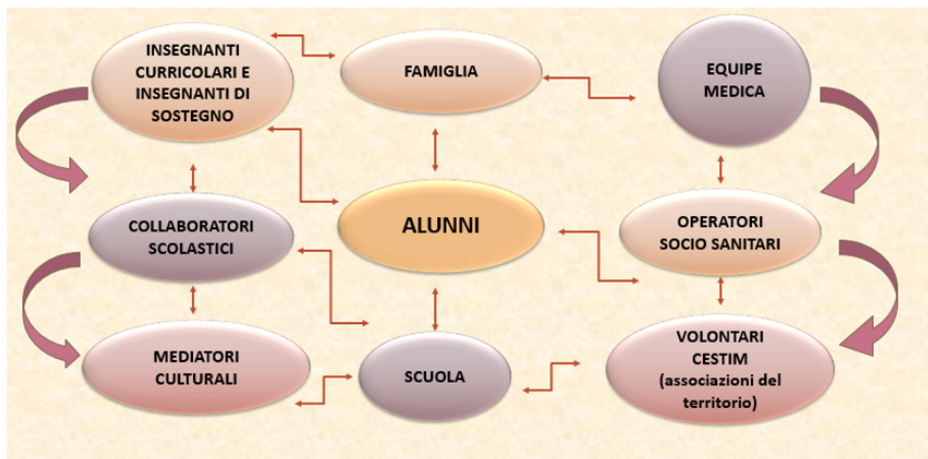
INSEGNANTI CURRICOLARI E INSEGNANTI DI SOSTEGNO

FAMIGLIA

EQUIPE MEDICA

COLLABORATORI SCOLASTICI

ALUNNI

OPERATORI SOCIO SANITARI

MEDIATORI CULTURALI

SCUOLA

VOLONTARI CESTIM (associazioni del territorio)